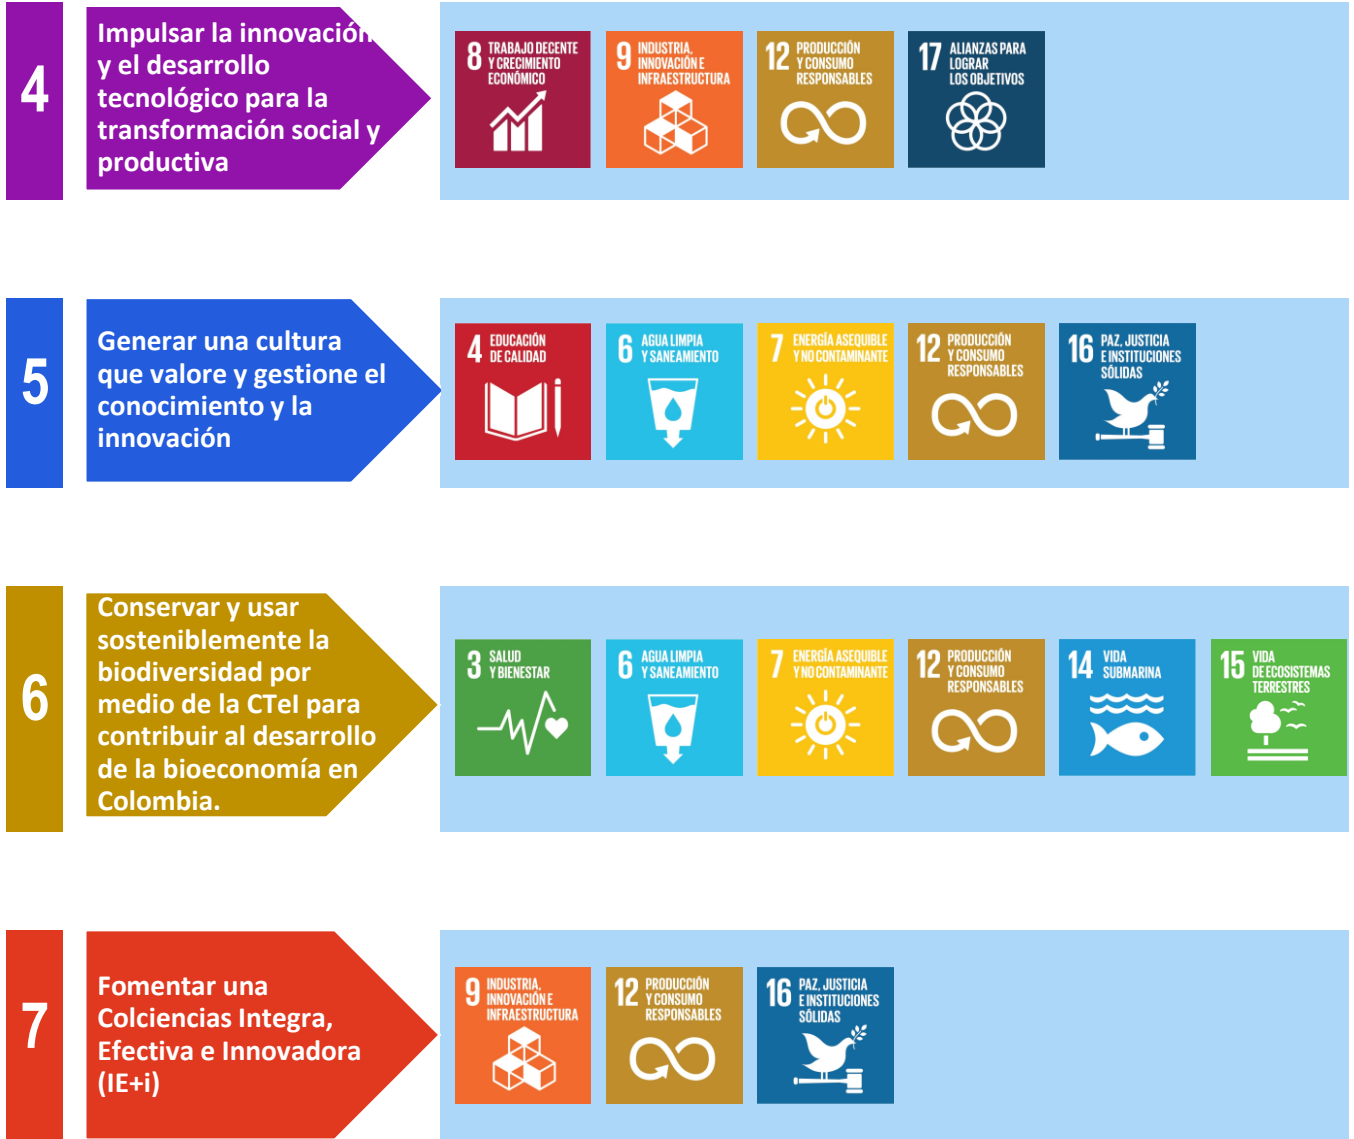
4

Impulsar la innovación y el desarrollo tecnológico para la transformación social y productiva

8 TRABAJO DECENTE Y CRECIMIENTO ECONÓMICO

9 INDUSTRIA, INNOVACIÓN E INFRAESTRUCTURA

12 PRODUCCIÓN Y CONSUMO RESPONSABLES

17 ALIANZAS PARA LOGRAR LOS OBJETIVOS

5

Generar una cultura que valore y gestione el conocimiento y la innovación

4 EDUCACIÓN DE CALIDAD

6 AGUA LIMPIA Y SANEAMIENTO

7 ENERGÍA ASEQUIBLE Y NO CONTAMINANTE

12 PRODUCCIÓN Y CONSUMO RESPONSABLES

16 PAZ, JUSTICIA E INSTITUCIONES SÓLIDAS

6

Conservar y usar sosteniblemente la biodiversidad por medio de la CTeI para contribuir al desarrollo de la bioeconomía en Colombia.

3 SALUD Y BIENESTAR

6 AGUA LIMPIA Y SANEAMIENTO

7 ENERGÍA ASEQUIBLE Y NO CONTAMINANTE

12 PRODUCCIÓN Y CONSUMO RESPONSABLES

14 VIDA SUBMARINA

15 VIDA DE ECOSISTEMAS TERRESTRES

7

Fomentar una Colciencias Integra, Efectiva e Innovadora (IE+i)

9 INDUSTRIA, INNOVACIÓN E INFRAESTRUCTURA

12 PRODUCCIÓN Y CONSUMO RESPONSABLES

16 PAZ, JUSTICIA E INSTITUCIONES SÓLIDAS